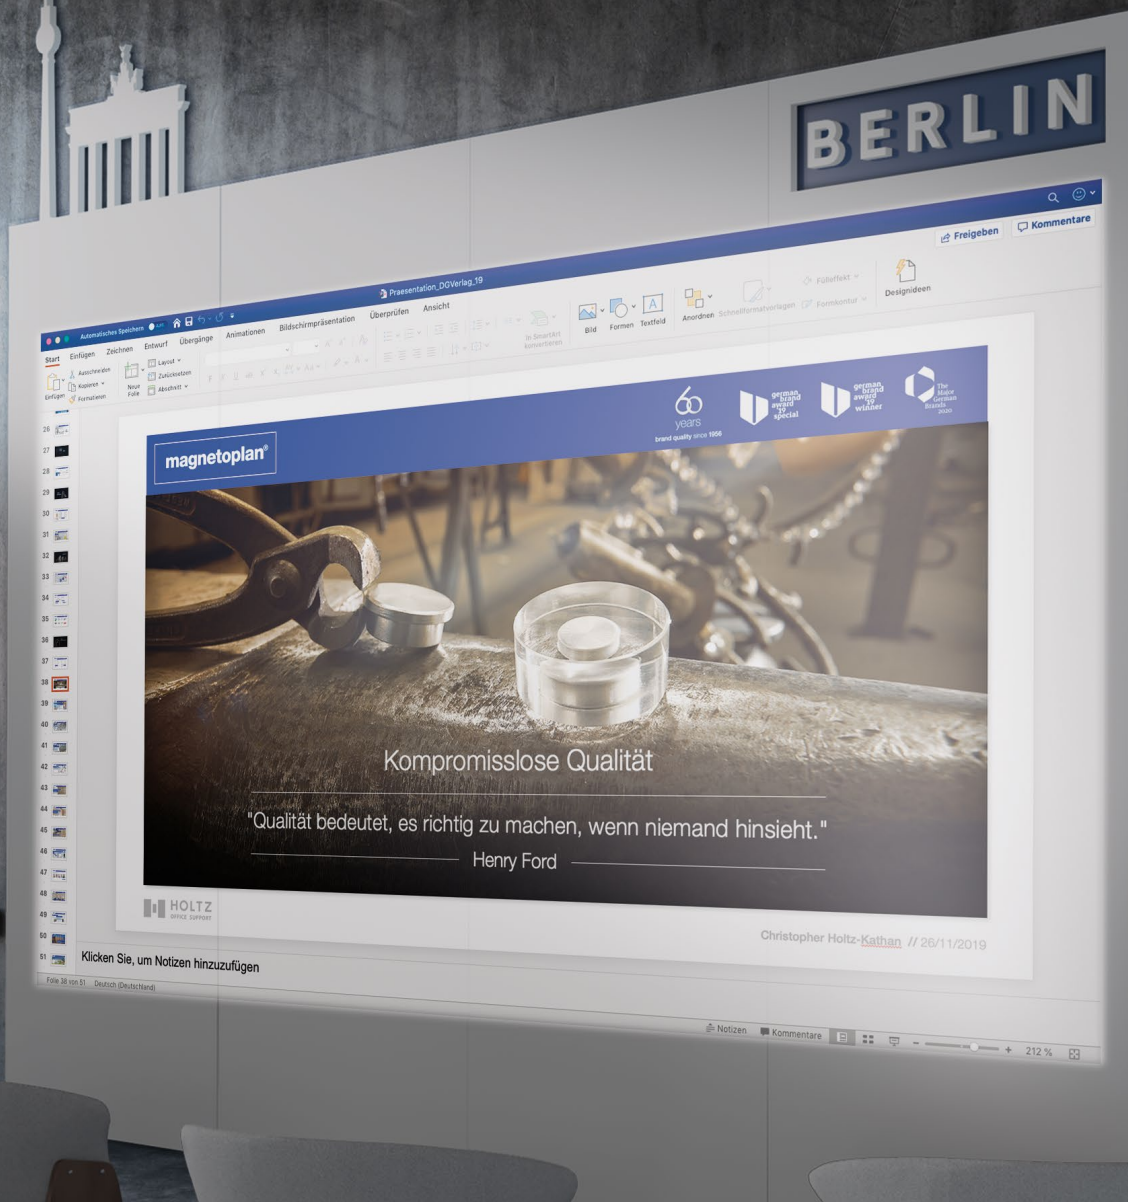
BERLIN

Praesentation_DGVerlag_19

Automatisches Speichern

Start Einfügen Zeichnen Entwurf Übergänge Animationen Bildschirmpräsentation Überprüfen Ansicht

Freigeben Kommentare

Einfügen Ausschneiden Kopieren Formatieren Neue Folie Layout Zurücksetzen Abschnitt

In SmartArt konvertieren Bild Formen Textfeld Anordnen Schnellformatvorlagen Fülleffekt Formkontur Designideen

26 27 28 29 30 31 32 33 34 35 36 37 38 39 40 41 42 43 44 45 46 47 48 49 50 51

magnetoplan®

60 years brand quality since 1956

german brand award 19 special

german brand award 19 winner

The Most German Brands 2020

Kompromisslose Qualität

"Qualität bedeutet, es richtig zu machen, wenn niemand hinsieht."

Henry Ford

HOLTZ OFFICE SUPPORT

Christopher Holtz-Kathan // 26/11/2019

Klicken Sie, um Notizen hinzuzufügen

Folie 38 von 51 Deutsch (Deutschland)

Notizen Kommentare 212 %